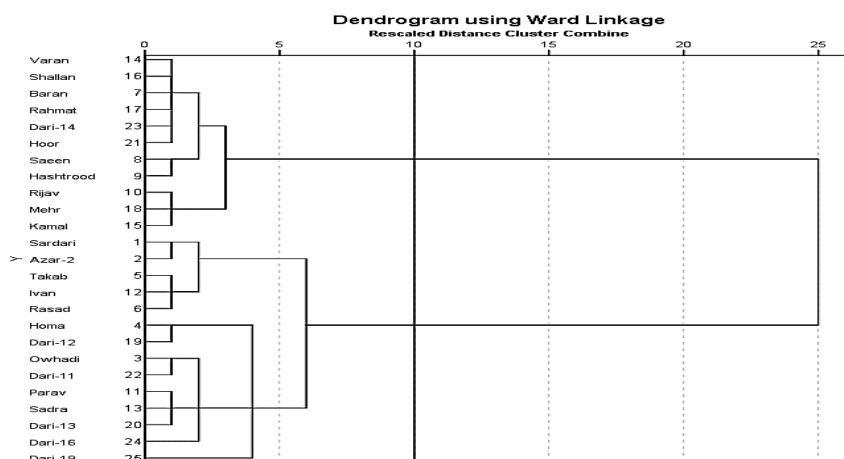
Dendrogram using Ward Linkage
Rescaled Distance Cluster Combine

0 5 10 15 20 25

| | |
|---|---|
| Varan | 14 |
| Shallan | 16 |
| Baran | 7 |
| Rahmat | 17 |
| Dari-14 | 23 |
| Hoor | 21 |
| Saeen | 8 |
| Hashtrood | 9 |
| Rijav | 10 |
| Mehr | 18 |
| Kamal | 15 |
| Sardari | 1 |
| Azar-2 | 2 |
| Takab | 5 |
| Ivan | 12 |
| Rasad | 6 |
| Homa | 4 |
| Dari-12 | 19 |
| Owhadi | 3 |
| Dari-11 | 22 |
| Parav | 11 |
| Sadra | 13 |
| Dari-13 | 20 |
| Dari-16 | 24 |
| Dari-19 | 25 |

Y